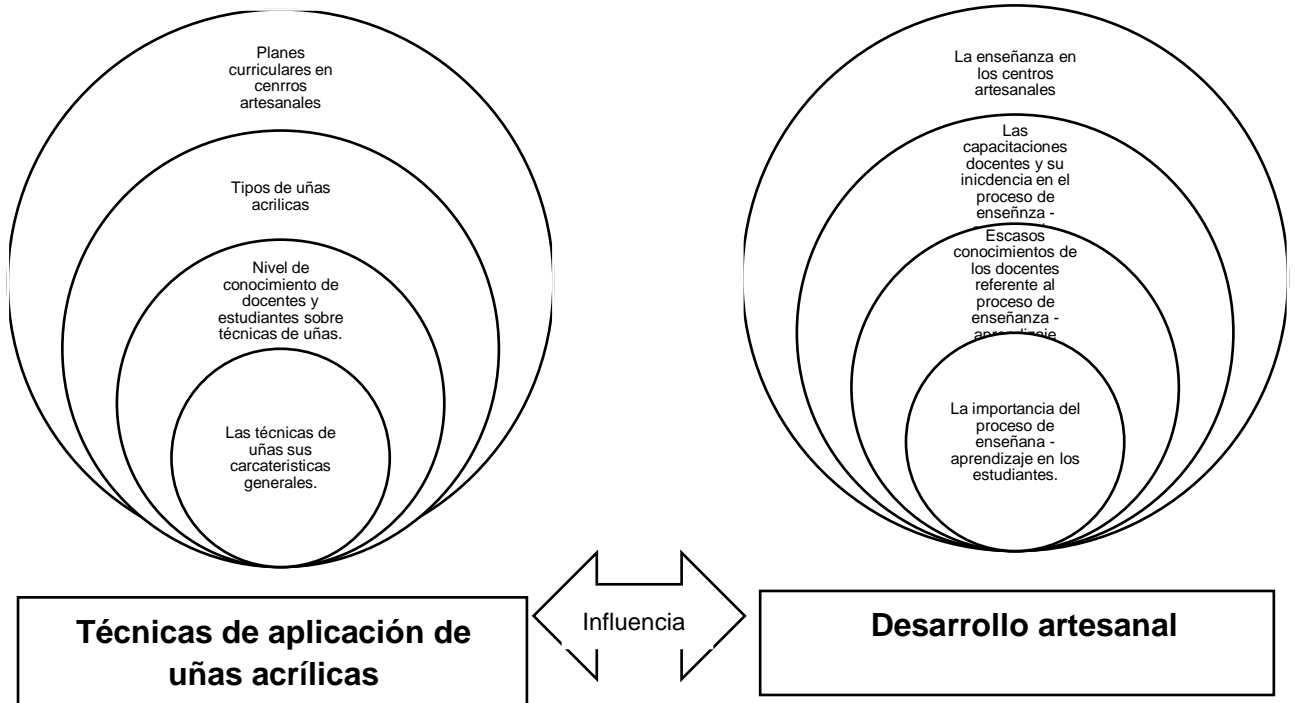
Planes curriculares en cenrros artesanales

Tipos de uñas acrilicas

Nivel de conocimiento de docentes y estudiantes sobre técnicas de uñas.

Las técnicas de uñas sus carcateristicas generales.

La enseñanza en los centros artesanales

Las capacitaciones docentes y su inicdencia en el proceso de enseñnza -

Escasos conocimientos de los docentes referente al proceso de enseñanza - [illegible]

La importancia del proceso de enseñana - aprendizaje en los estudiantes.

Técnicas de aplicación de uñas acrílicas

Influencia

Desarrollo artesanal